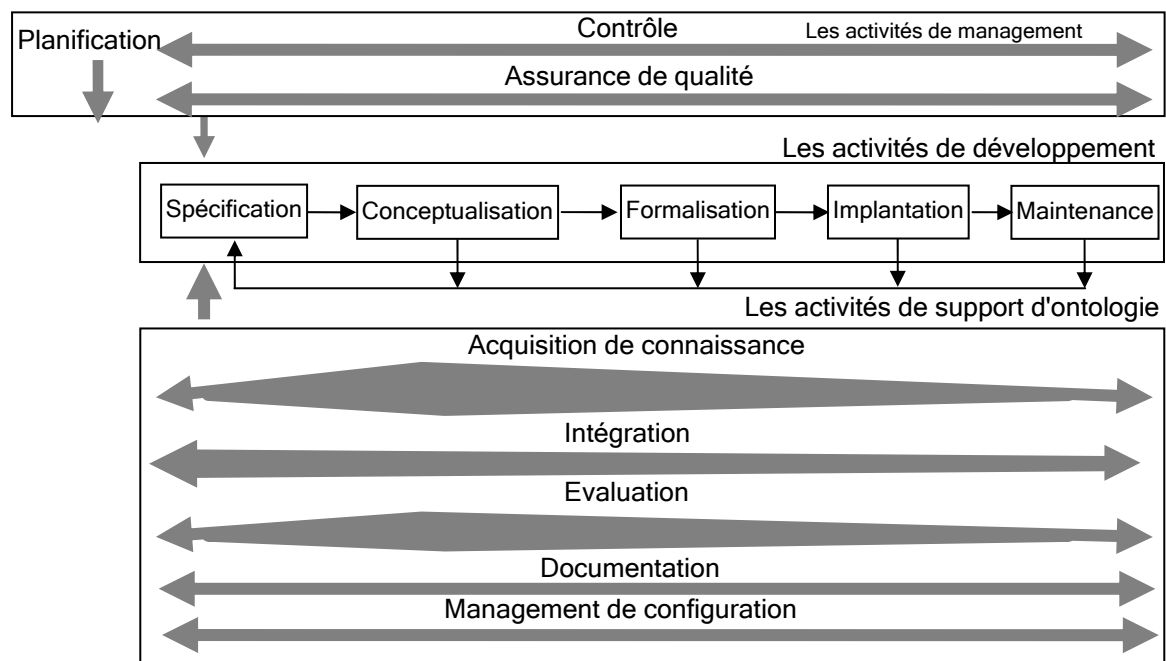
Planification

Contrôle

Les activités de management

Assurance de qualité

Les activités de développement

Spécification

Conceptualisation

Formalisation

Implantation

Maintenance

Les activités de support d'ontologie

Acquisition de connaissance

Intégration

Evaluation

Documentation

Management de configuration